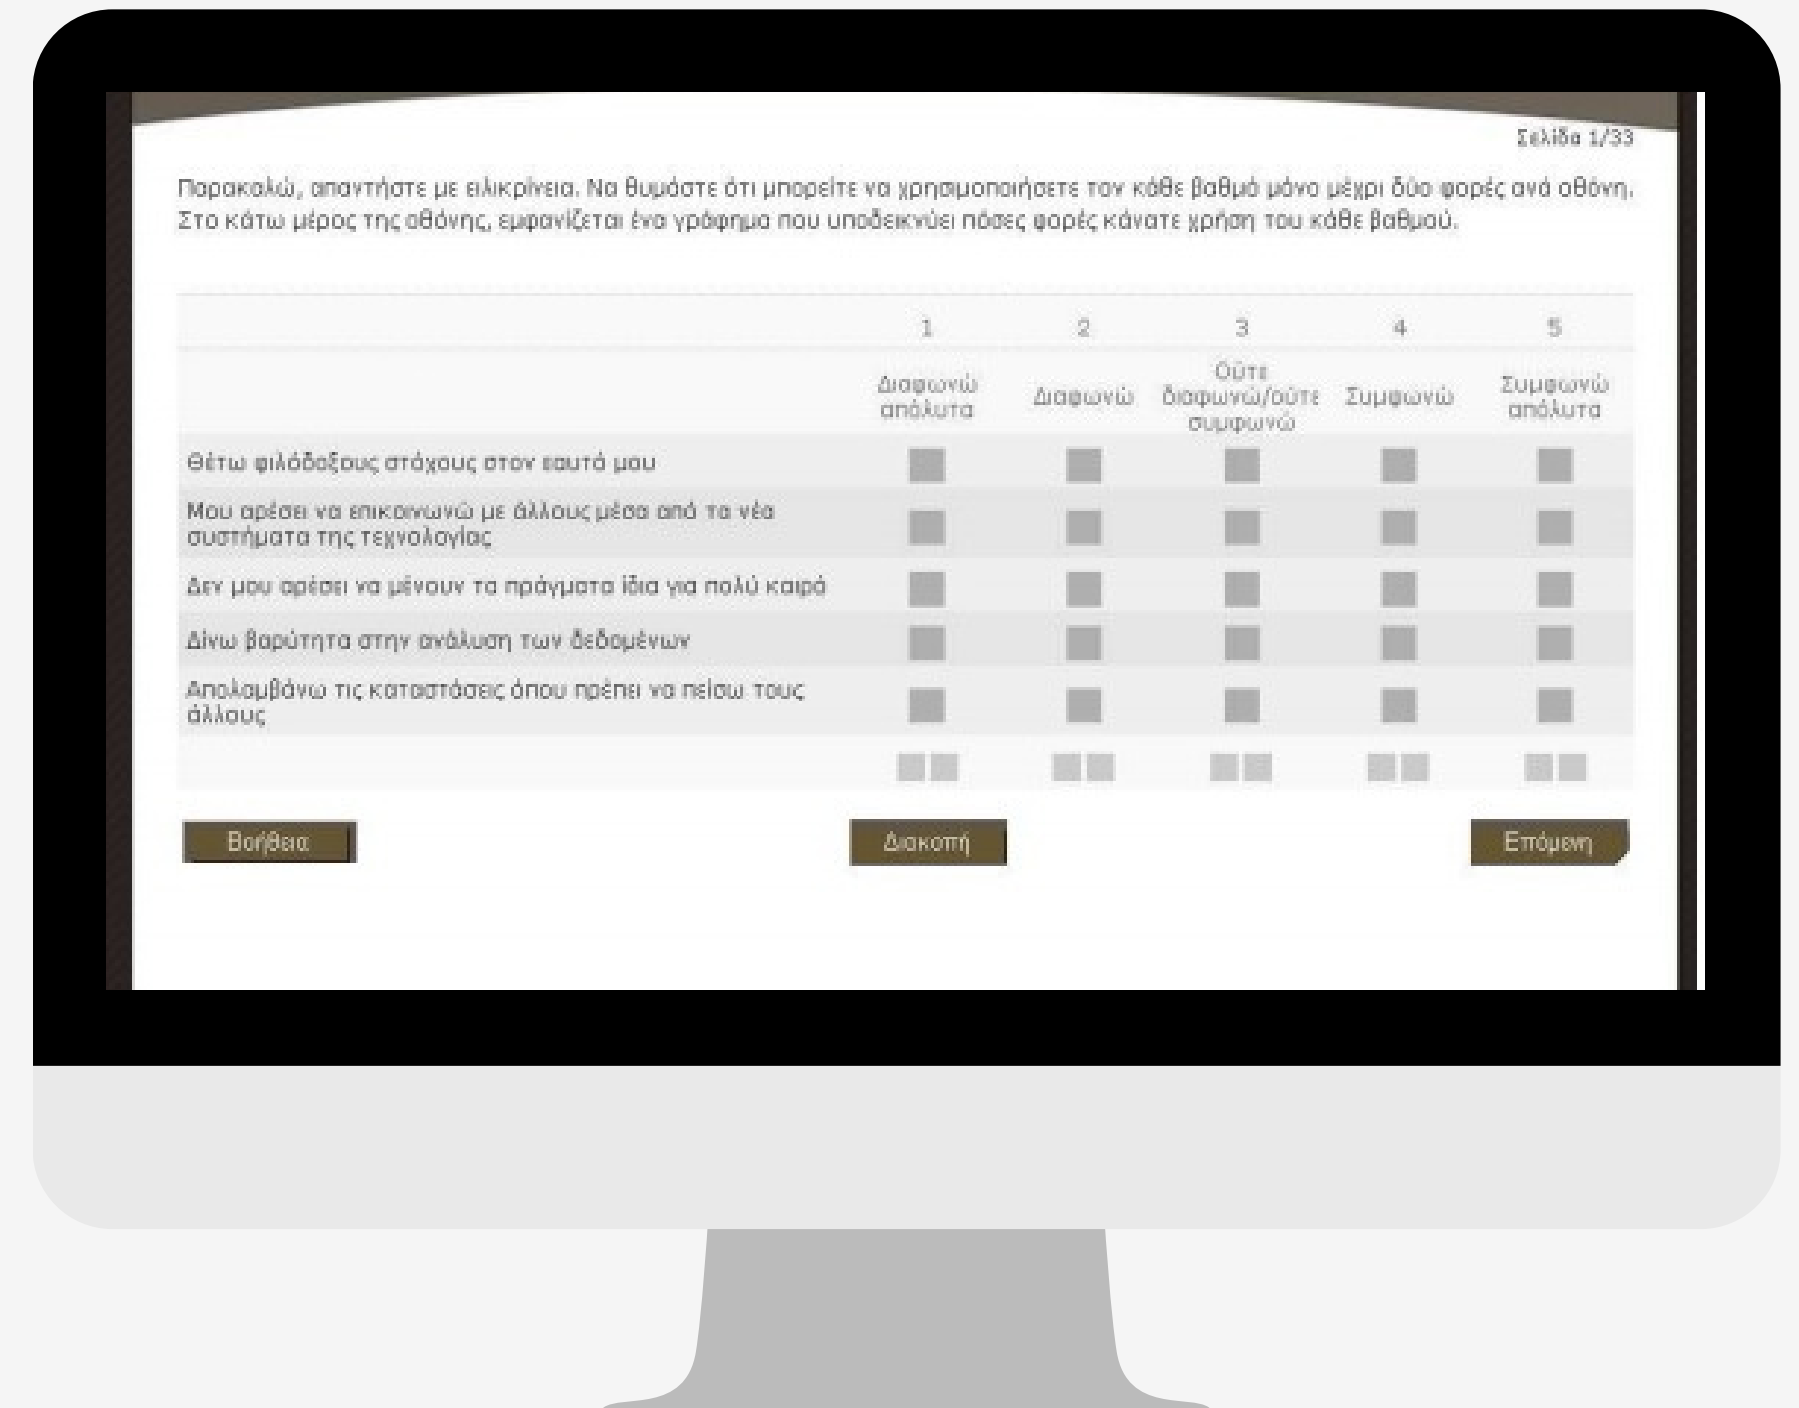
Σελίδα 1/33

Παρακαλώ, απαντήστε με ειλικρίνεια. Να θυμάστε ότι μπορείτε να χρησιμοποιήσετε τον κάθε βαθμό μόνο μέχρι δύο φορές ανά οθόνη. Στο κάτω μέρος της οθόνης, εμφανίζεται ένα γράφημα που υποδεικνύει πόσες φορές κάνατε χρήση του κάθε βαθμού.

| | 1 | 2 | 3 | 4 | 5 |
|---|---|---|---|---|---|
| | Διαφωνώ απόλυτα | Διαφωνώ | Ούτε διαφωνώ/ούτε συμφωνώ | Συμφωνώ | Συμφωνώ απόλυτα |
| Θέτω φιλόδοξους στόχους στον εαυτό μου | | | | | |
| Μου αρέσει να επικοινωνώ με άλλους μέσα από τα νέα συστήματα της τεχνολογίας | | | | | |
| Δεν μου αρέσει να μένουν τα πράγματα ίδια για πολύ καιρό | | | | | |
| Δίνω βαρύτητα στην ανάλυση των δεδομένων | | | | | |
| Απολαμβάνω τις καταστάσεις όπου πρέπει να πείσω τους άλλους | | | | | |

Βοήθεια

Διακοπή

Επόμενη